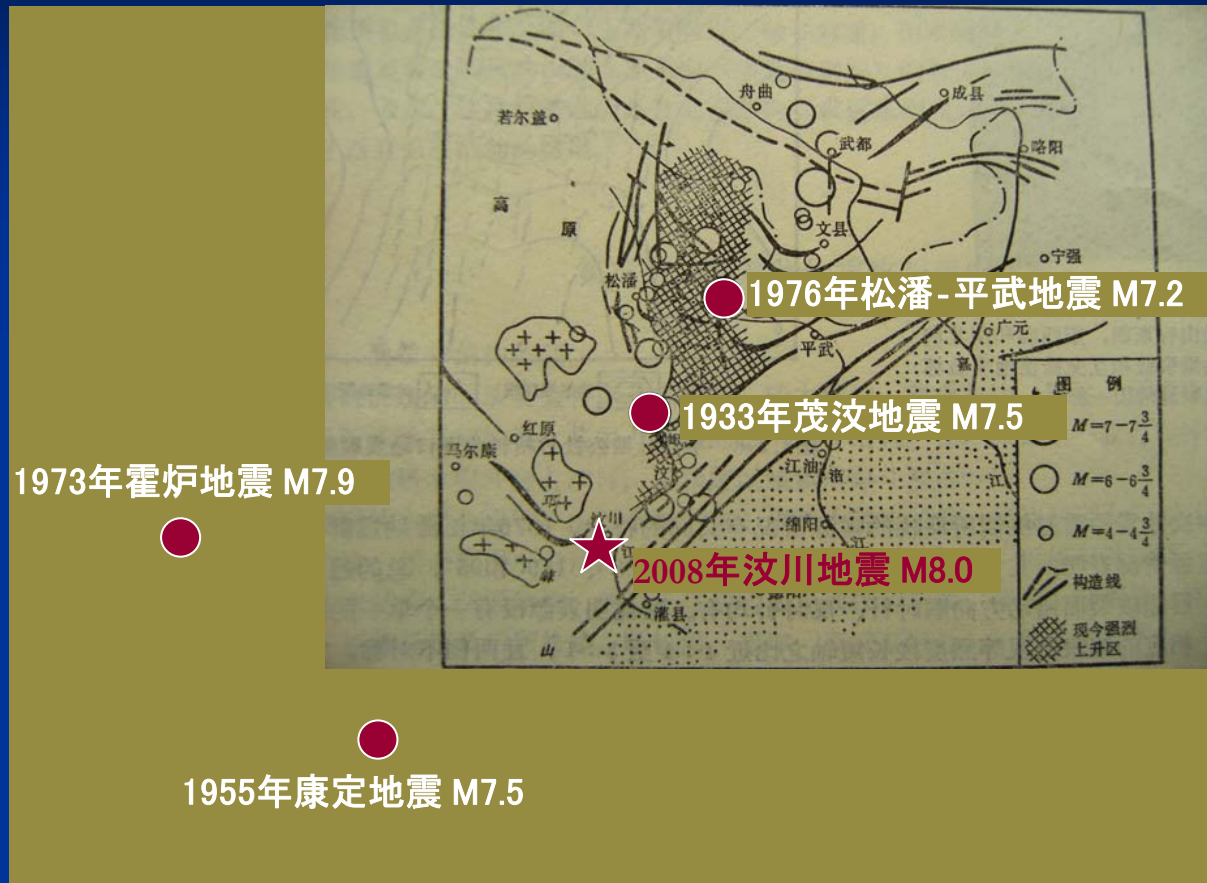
舟曲
成县
若尔盖
武都
略阳
高
原
文县
宁强
松潘
1976年松潘-平武地震 M7.2
广元
平武
图例
1933年茂汶地震 M7.5
$M=7-7\frac{3}{4}$
马尔康
红原
江油
1973年霍炉地震 M7.9
$M=6-6\frac{3}{4}$
绵阳
$M=4-4\frac{3}{4}$
2008年汶川地震 M8.0
构造线
灌县
现今强烈上升区
山
1955年康定地震 M7.5